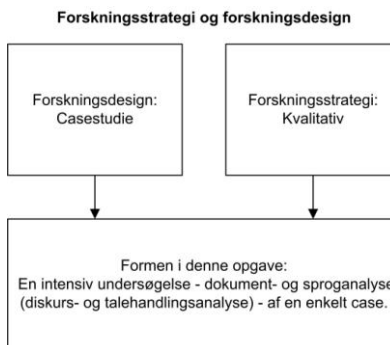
Forskningsstrategi og forskningsdesign

Forskningsdesign: Casestudie

Forskningsstrategi: Kvalitativ

Formen i denne opgave:
En intensiv undersøgelse - dokument- og sproganalyse (diskurs- og talehandlingsanalyse) - af en enkelt case.